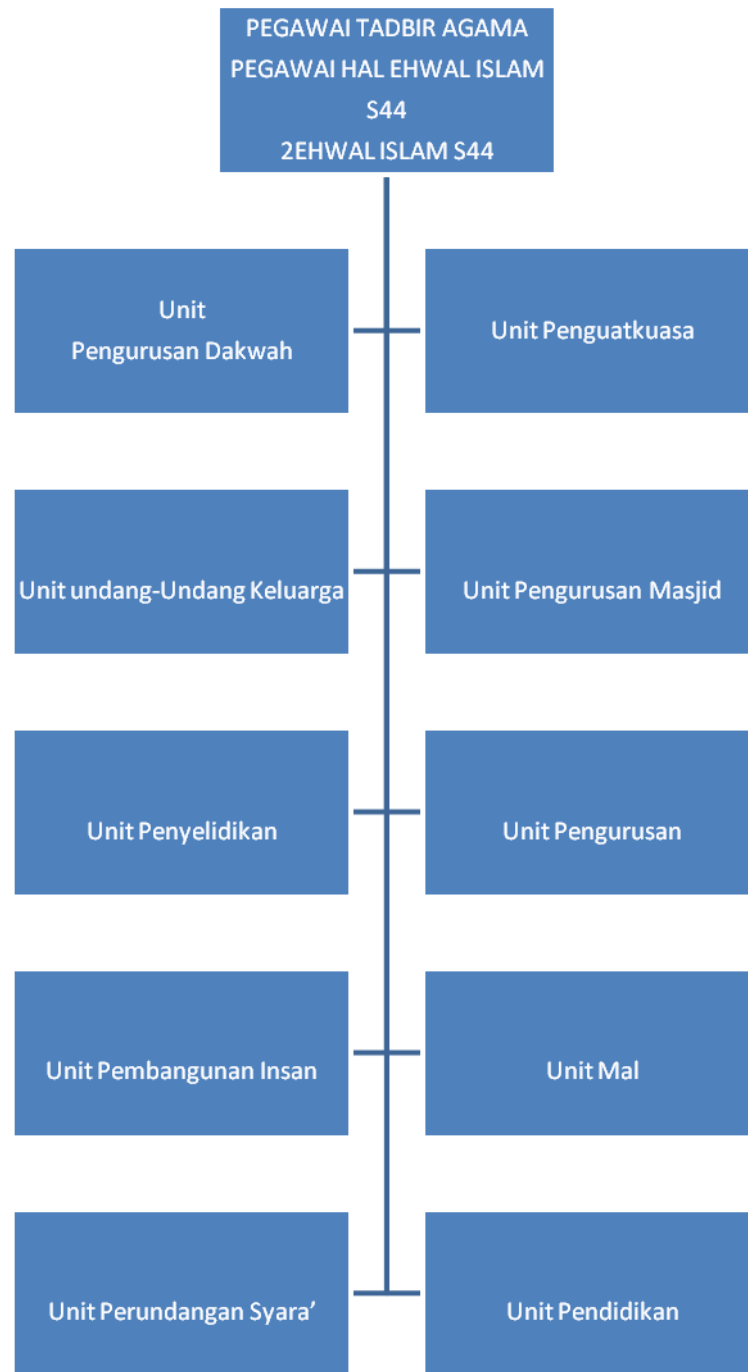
PEGAWAI TADBIR AGAMA
PEGAWAI HAL EHWAL ISLAM
S44
2EHWAL ISLAM S44

Unit
Pengurusan Dakwah

Unit Penguatkuasa

Unit undang-Undang Keluarga

Unit Pengurusan Masjid

Unit Penyelidikan

Unit Pengurusan

Unit Pembangunan Insan

Unit Mal

Unit Perundangan Syara'

Unit Pendidikan